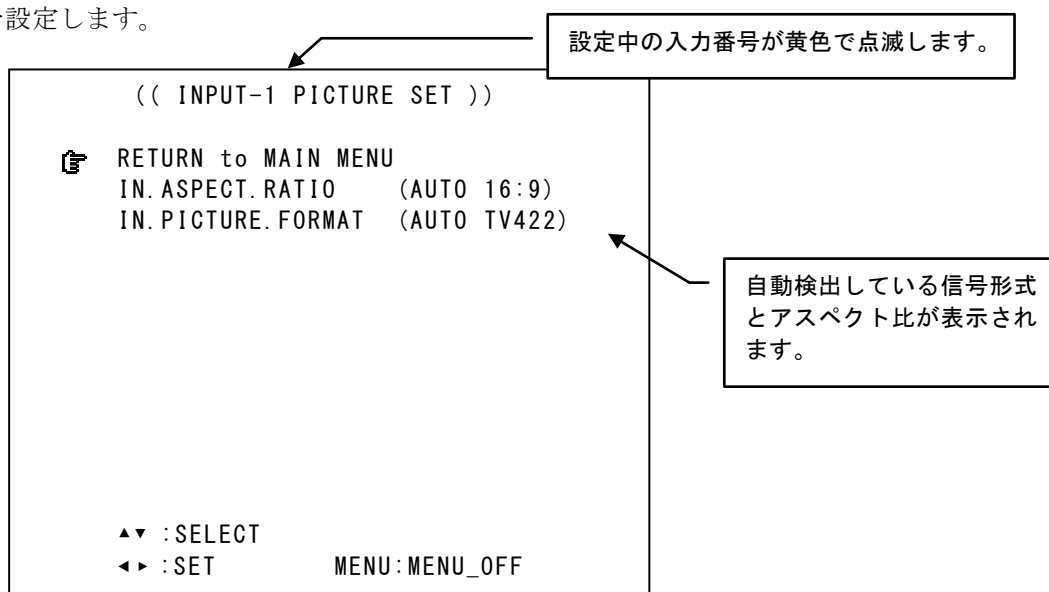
設定します。

設定中の入力番号が黄色で点滅します。

(( INPUT-1 PICTURE SET ))

RETURN to MAIN MENU
IN.ASPECT.RATIO (AUTO 16:9)
IN.PICTURE.FORMAT (AUTO TV422)

自動検出している信号形式とアスペクト比が表示されます。

▲▼ :SELECT
◄► :SET MENU:MENU_OFF